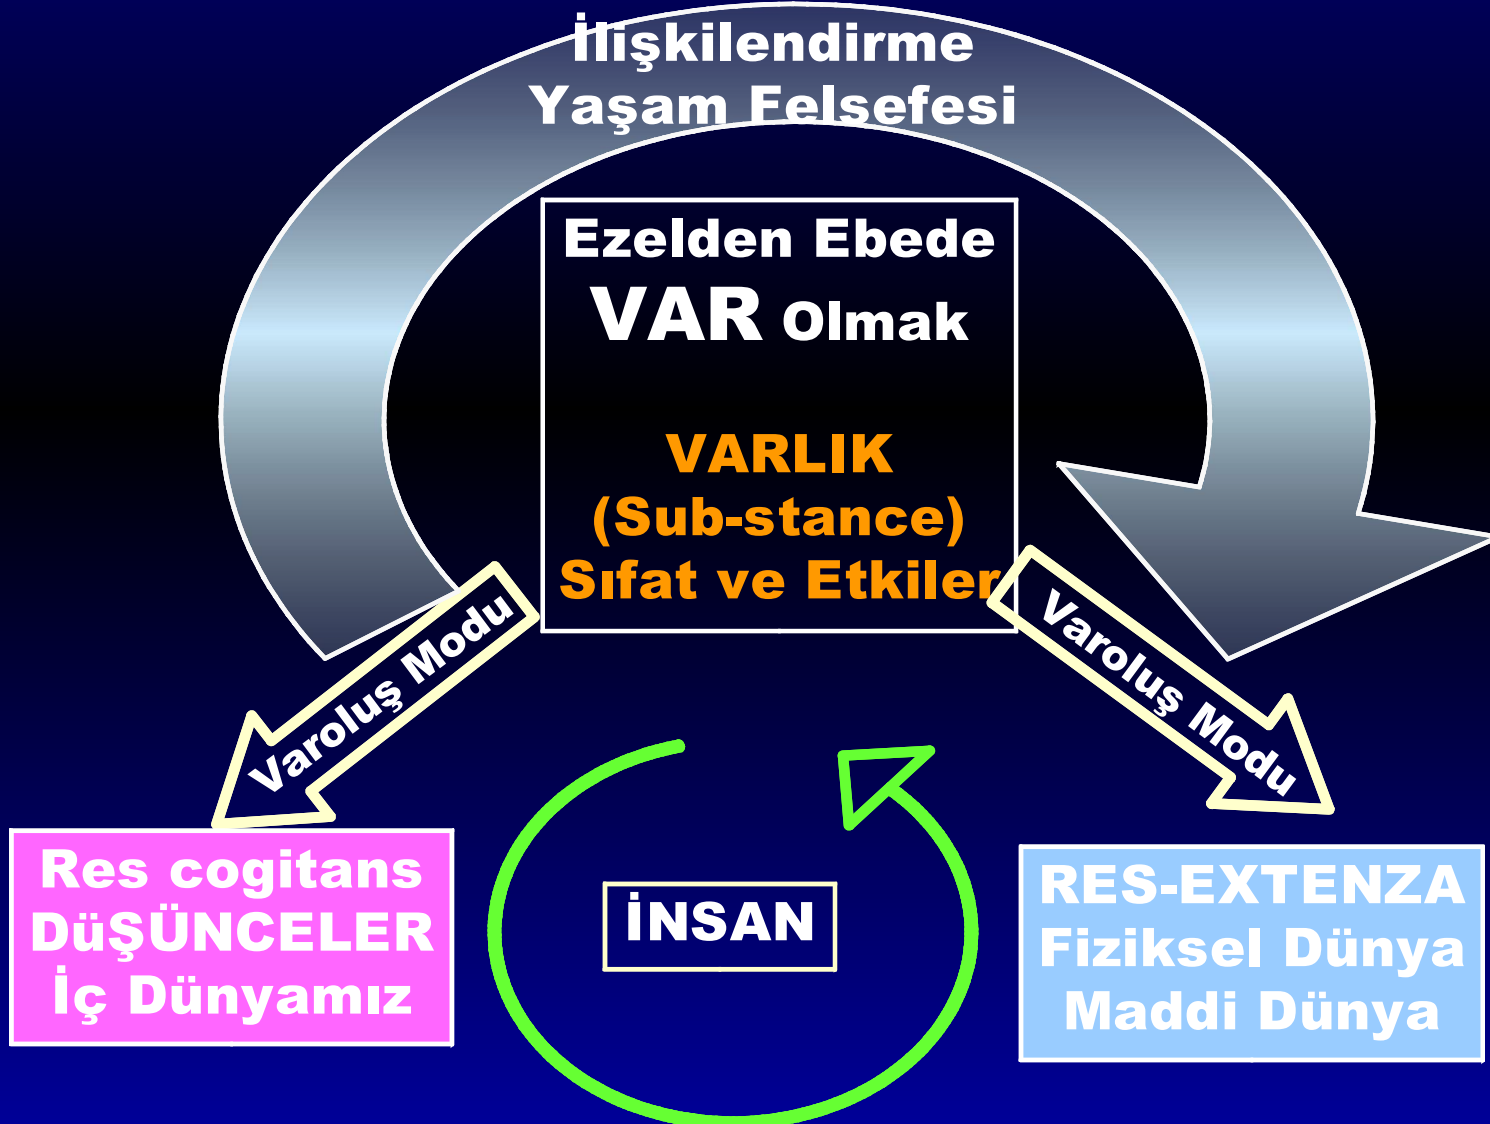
İlişkilendirme
Yaşam Felsefesi

Ezelden Ebede
VAR Olmak

VARLIK
(Sub-stance)
Sıfat ve Etkiler

Varoluş Modu

Varoluş Modu

Res cogitans
DüŞÜNCELER
İç Dünyamız

İNSAN

RES-EXTENZA
Fiziksel Dünya
Maddi Dünya